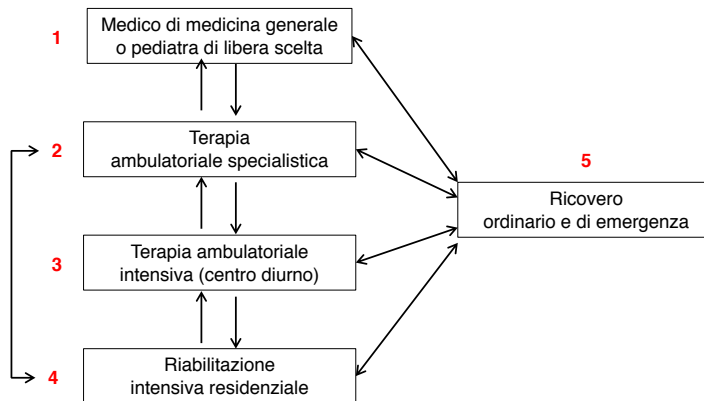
1
Medico di medicina generale o pediatra di libera scelta

2
Terapia ambulatoriale specialistica

3
Terapia ambulatoriale intensiva (centro diurno)

4
Riabilitazione intensiva residenziale

5
Ricovero ordinario e di emergenza